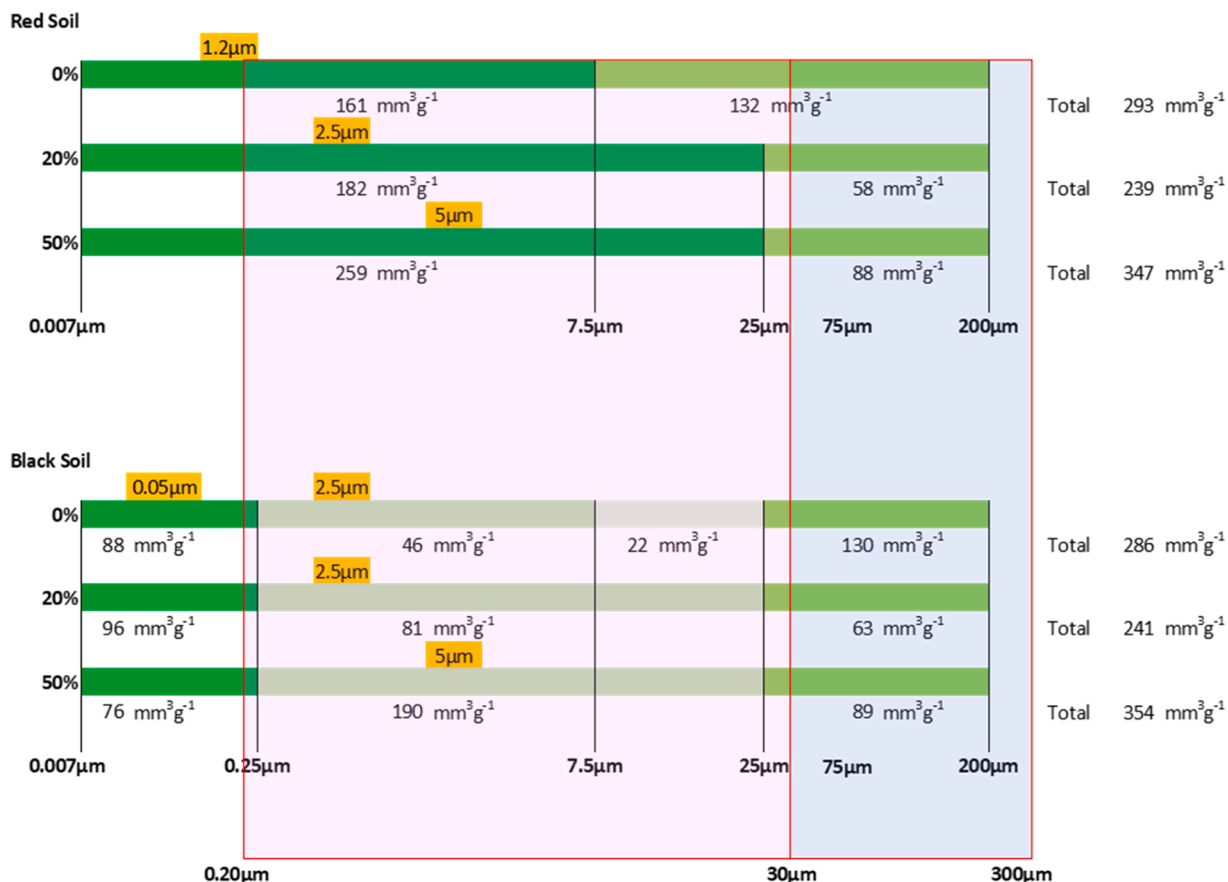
Red Soil

1.2μm

0%

161 mm$^3$g$^{-1}$

132 mm$^3$g$^{-1}$

Total 293 mm$^3$g$^{-1}$

2.5μm

20%

182 mm$^3$g$^{-1}$

58 mm$^3$g$^{-1}$

Total 239 mm$^3$g$^{-1}$

5μm

50%

259 mm$^3$g$^{-1}$

88 mm$^3$g$^{-1}$

Total 347 mm$^3$g$^{-1}$

0.007μm 7.5μm 25μm 75μm 200μm

Black Soil

0.05μm

2.5μm

0%

88 mm$^3$g$^{-1}$

46 mm$^3$g$^{-1}$

22 mm$^3$g$^{-1}$

130 mm$^3$g$^{-1}$

Total 286 mm$^3$g$^{-1}$

2.5μm

20%

96 mm$^3$g$^{-1}$

81 mm$^3$g$^{-1}$

63 mm$^3$g$^{-1}$

Total 241 mm$^3$g$^{-1}$

5μm

50%

76 mm$^3$g$^{-1}$

190 mm$^3$g$^{-1}$

89 mm$^3$g$^{-1}$

Total 354 mm$^3$g$^{-1}$

0.007μm 0.25μm 7.5μm 25μm 75μm 200μm

0.20μm 30μm 300μm